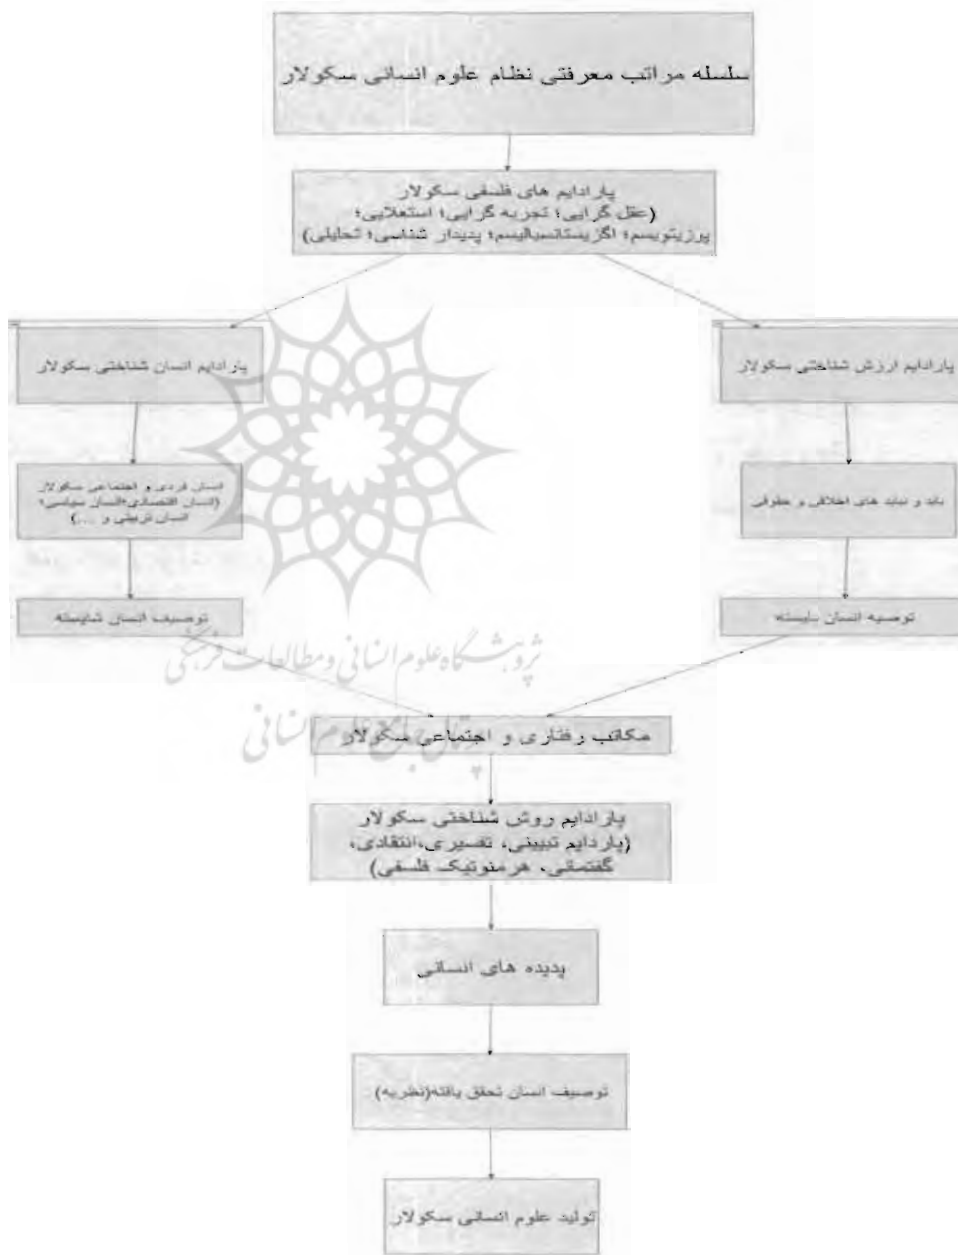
سلسله مراتب معرفتی نظام علوم انسانی سکولار

پارادایم های فلسفی سکولار
(عقل گرایی؛ تجربه گرایی؛ استعلایی؛
پوزیتویسم؛ اگزیستانسیالیسم؛ پدیدار شناسی؛ تحلیلی)

پارادایم انسان شناختی سکولار

انسان فردی و اجتماعی سکولار
(انسان اقتصادی،انسان سیاسی،
انسان تربیتی و ...)

توصیف انسان شایسته

پارادایم ارزش شناختی سکولار

باید و نباید های اخلاقی و حقوقی

توصیه انسان بایسته

پژوهشگاه علوم انسانی و مطالعات فرهنگی
پرتال جامع علوم انسانی

مکاتب رفتاری و اجتماعی سکولار

پارادایم روش شناختی سکولار
(پارادایم تبیینی، تفسیری،انتقادی،
گفتمانی، هرمنوتیک فلسفی)

پدیده های انسانی

توصیف انسان تحقق یافته(نظریه)

تولید علوم انسانی سکولار